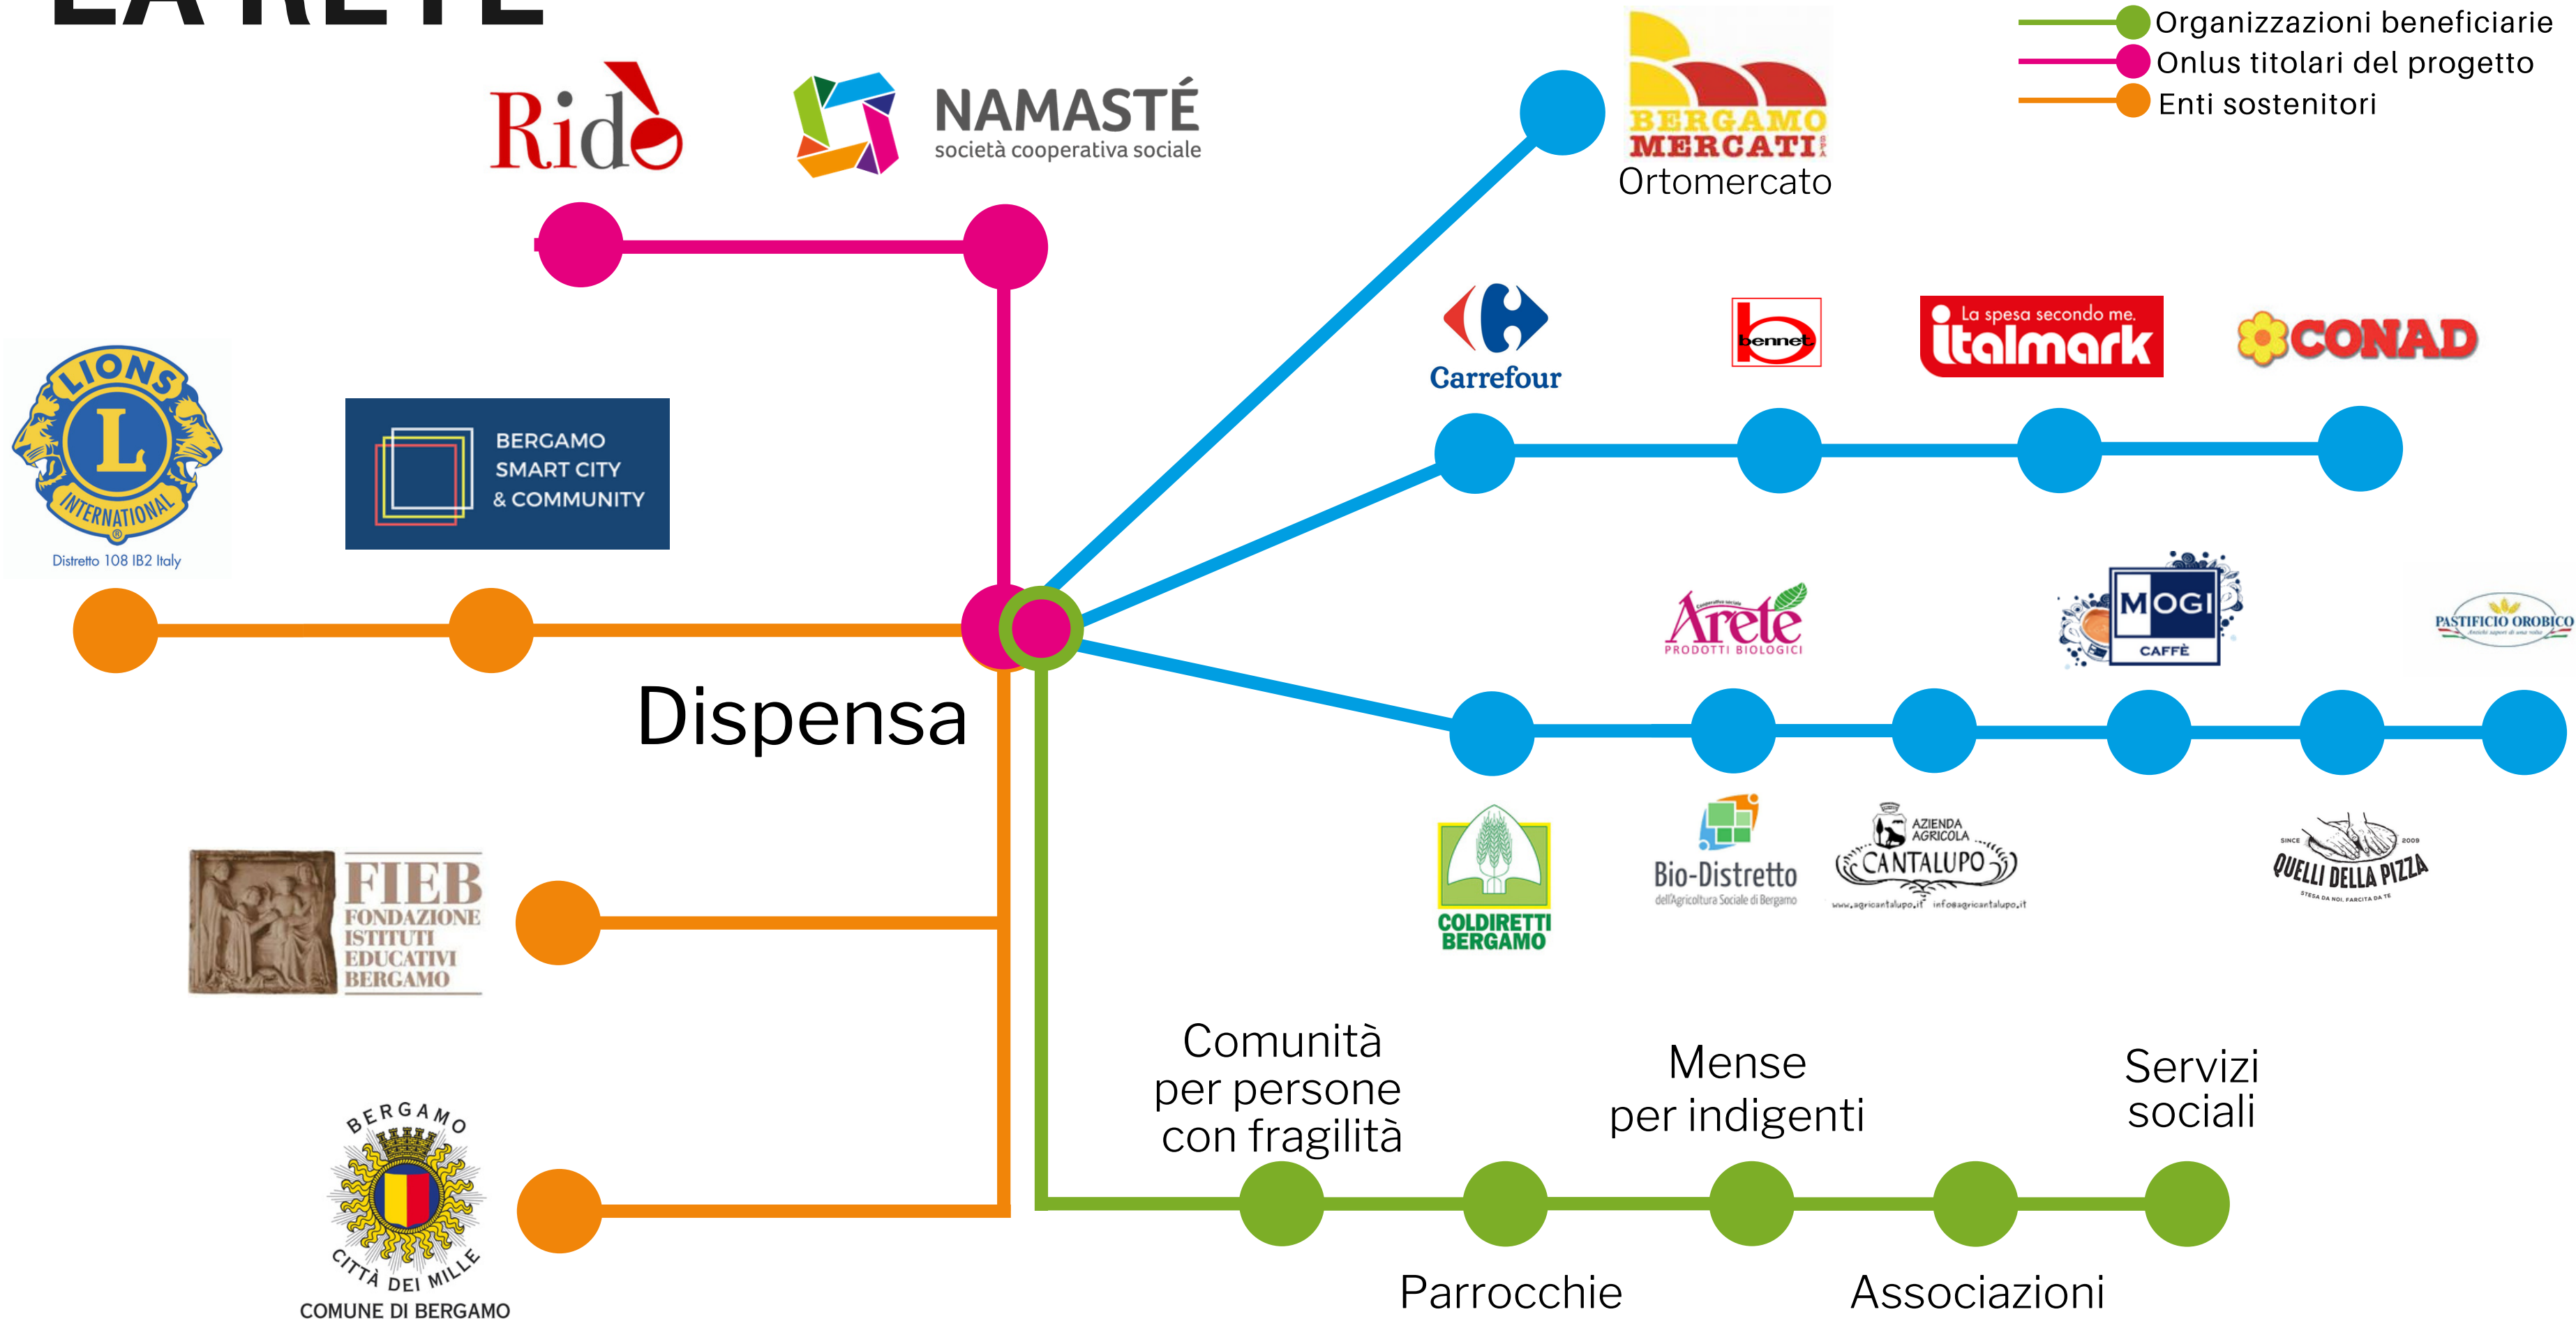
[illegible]

Organizzazioni beneficiarie
Onlus titolari del progetto
Enti sostenitori

Ridò

NAMASTÉ
società cooperativa sociale

BERGAMO MERCATI S.p.A.
Ortomercato

Carrefour

bennet

La spesa secondo me.
italmark

CONAD

LIONS INTERNATIONAL
Distretto 108 IB2 Italy

BERGAMO SMART CITY & COMMUNITY

Arete
Cooperativa sociale
PRODOTTI BIOLOGICI

MOGI CAFFÈ

PASTIFICIO OROBICO

Dispensa

COLDIRETTI BERGAMO

Bio-Distretto
dell'Agricoltura Sociale di Bergamo

AZIENDA AGRICOLA CANTALUPO
www.agricantalupo.it info@agricantalupo.it

SINCE 2009
QUELLI DELLA PIZZA
STESA DA NOI, FARCITA DA TE

FIEB
FONDAZIONE ISTITUTI EDUCATIVI BERGAMO

Comunità per persone con fragilità

Mense per indigenti

Servizi sociali

BERGAMO
CITTÀ DEI MILLE
COMUNE DI BERGAMO

Parrocchie

Associazioni